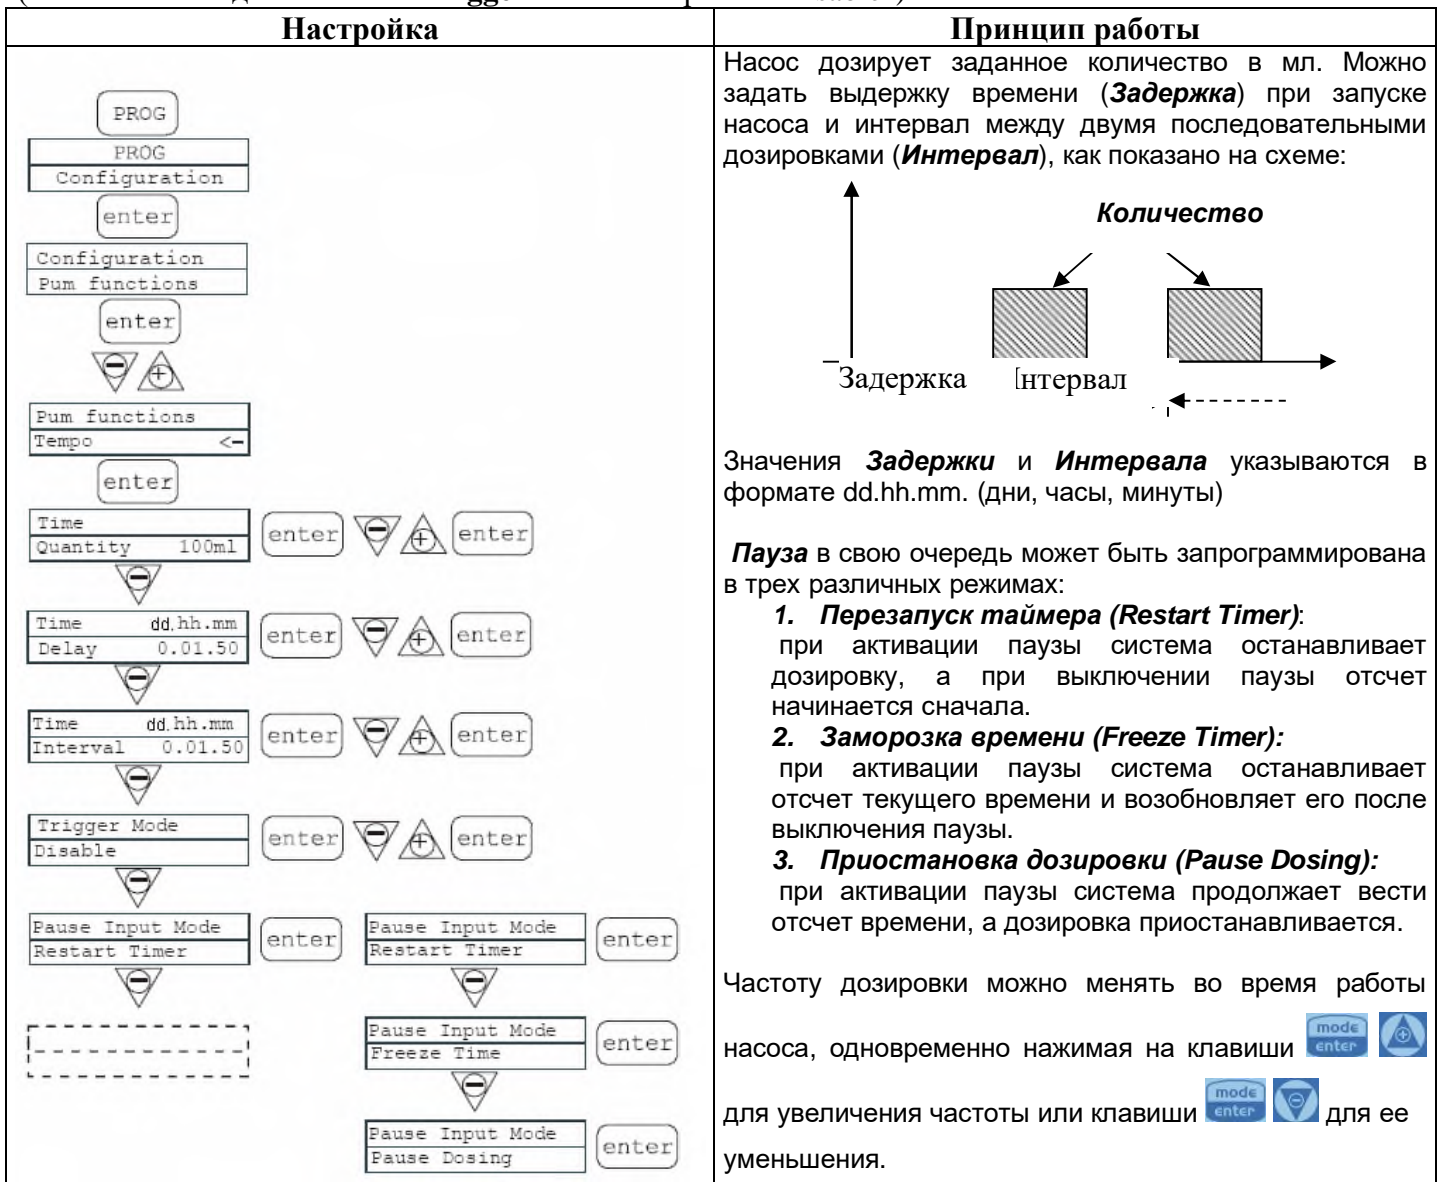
| Настройка | Принцип работы |
|---|---|
| PROG<br>PROG<br>Configuration<br>enter<br>Configuration<br>Pum functions<br>enter<br>Pum functions<br>Tempo <-<br>enter<br>Time<br>Quantity 100ml<br>enter enter<br>Time dd.hh.mm<br>Delay 0.01.50<br>enter enter<br>Time dd.hh.mm<br>Interval 0.01.50<br>enter enter<br>Trigger Mode<br>Disable<br>enter enter<br>Pause Input Mode<br>Restart Timer<br>enter<br>Pause Input Mode<br>Restart Timer<br>enter<br>Pause Input Mode<br>Freeze Time<br>enter<br>Pause Input Mode<br>Pause Dosing<br>enter | Насос дозирует заданное количество в мл. Можно задать выдержку времени (***Задержка***) при запуске насоса и интервал между двумя последовательными дозировками (***Интервал***), как показано на схеме:<br>***Количество***<br>Задержка [нтервал<br><br>Значения ***Задержки*** и ***Интервала*** указываются в формате dd.hh.mm. (дни, часы, минуты)<br><br>***Пауза*** в свою очередь может быть запрограммирована в трех различных режимах:<br>***1. Перезапуск таймера (Restart Timer)***:<br>при активации паузы система останавливает дозировку, а при выключении паузы отсчет начинается сначала.<br>***2. Заморозка времени (Freeze Timer):***<br>при активации паузы система останавливает отсчет текущего времени и возобновляет его после выключения паузы.<br>***3. Приостановка дозировки (Pause Dosing):***<br>при активации паузы система продолжает вести отсчет времени, а дозировка приостанавливается.<br><br>Частоту дозировки можно менять во время работы насоса, одновременно нажимая на клавиши mode enter для увеличения частоты или клавиши mode enter для ее уменьшения. |